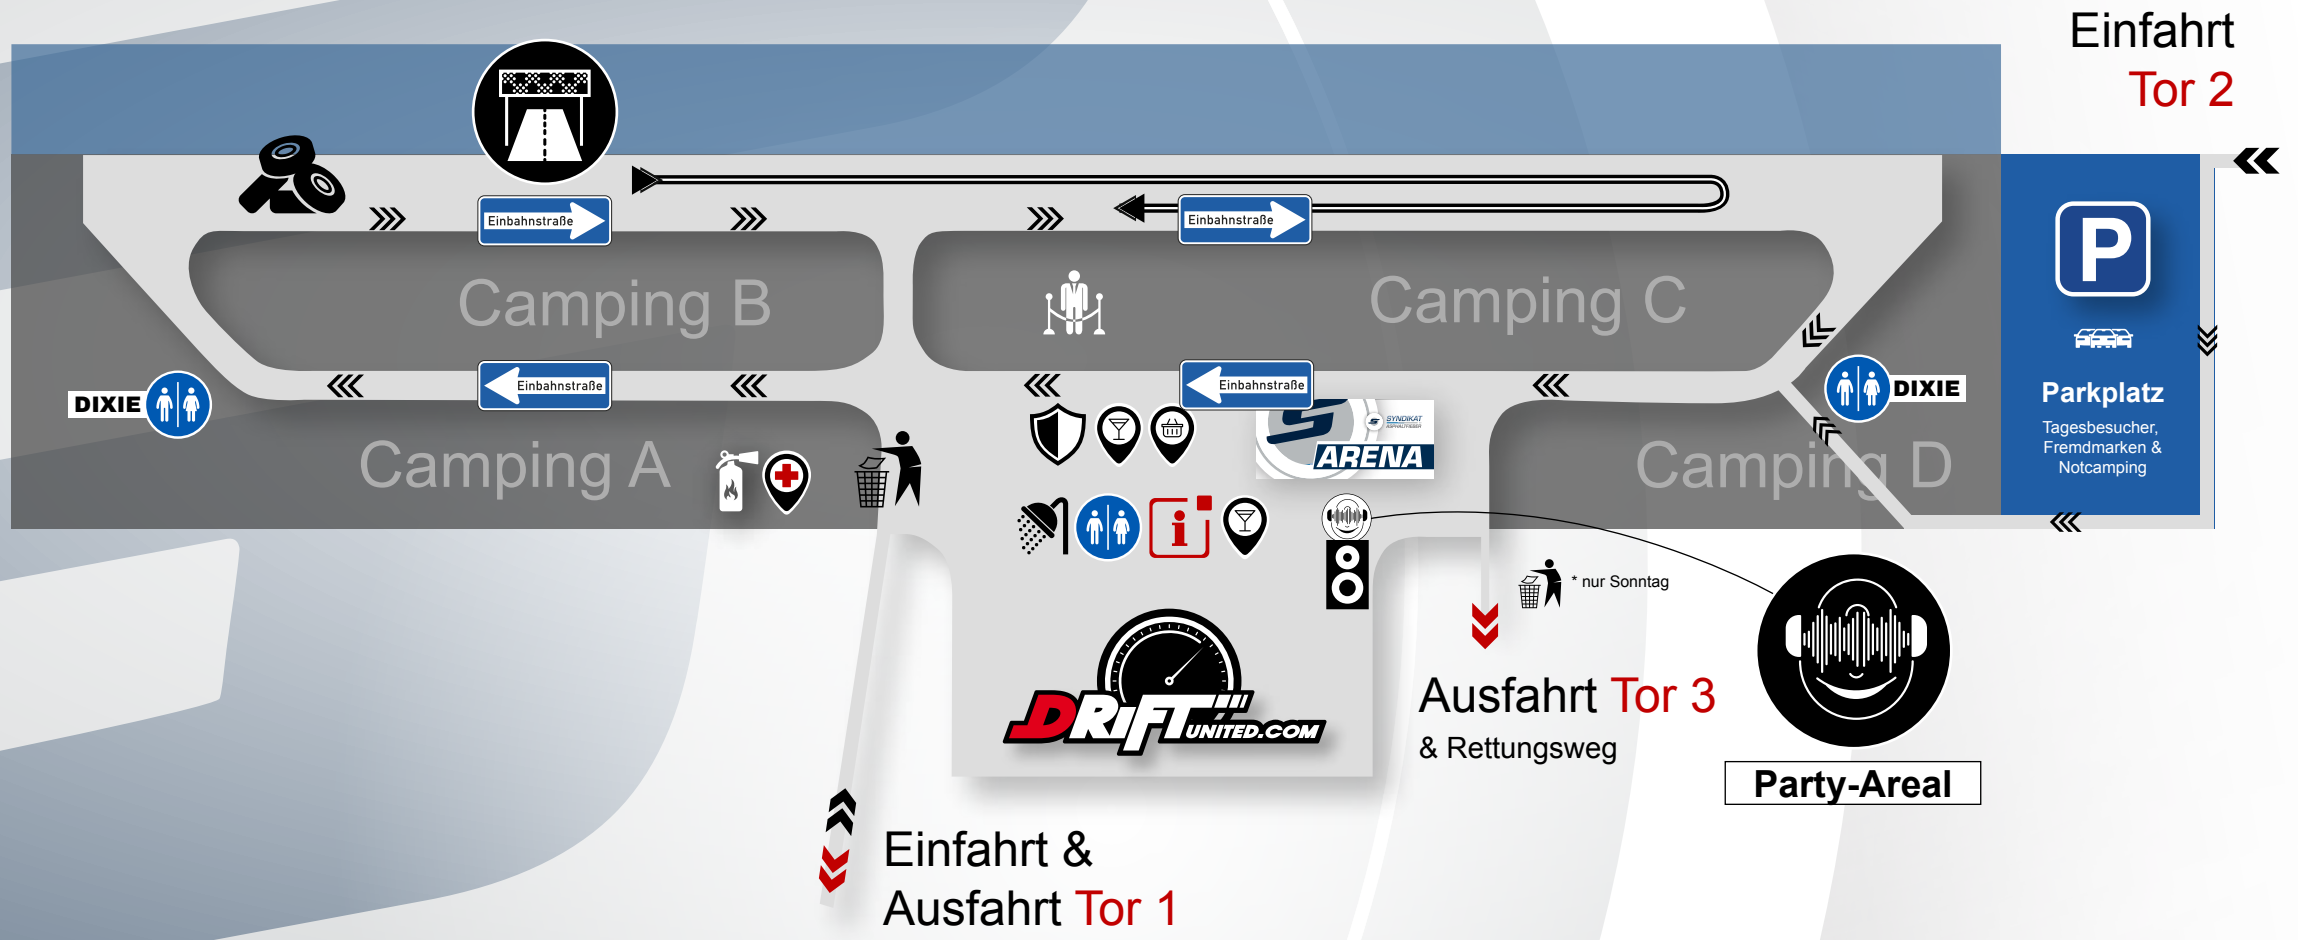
Einfahrt
Tor 2

Einbahnstraße

Einbahnstraße

Camping B

Camping C

DIXIE

Einbahnstraße

Einbahnstraße

DIXIE

Camping A

ARENA

SYNDIKAT

Camping D

P

Parkplatz

Tagesbesucher, Fremdmarken & Notcamping

* nur Sonntag

DRIFT UNITED.COM

Ausfahrt Tor 3

& Rettungsweg

Party-Areal

Einfahrt &
Ausfahrt Tor 1